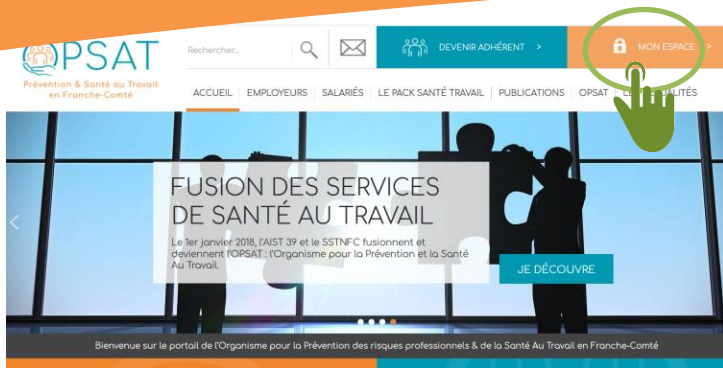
OPSAT
Prévention & Santé au Travail en Franche-Comté

Rechercher...

DEVENIR ADHÉRENT >

MON ESPACE >

ACCUEIL | EMPLOYEURS | SALARIÉS | LE PACK SANTÉ TRAVAIL | PUBLICATIONS | OPSAT | L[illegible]ALITÉS

FUSION DES SERVICES DE SANTÉ AU TRAVAIL

Le 1er janvier 2018, l'AIST 39 et le SSTNFC fusionnent et deviennent l'OPSAT : l'Organisme pour la Prévention et la Santé Au Travail.

JE DÉCOUVRE

Bienvenue sur le portail de l'Organisme pour la Prévention des risques professionnels & de la Santé Au Travail en Franche-Comté